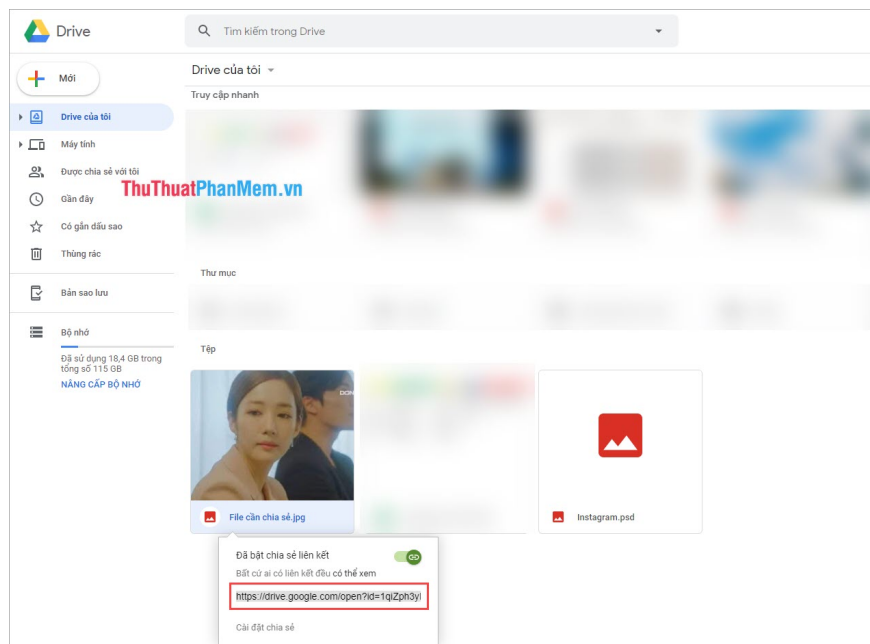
Drive

Tìm kiếm trong Drive

Mới

Drive của tôi

Máy tính

Được chia sẻ với tôi

Gần đây

Có gắn dấu sao

Thùng rác

Bản sao lưu

Bộ nhớ

Đã sử dụng 18,4 GB trong tổng số 115 GB

NÂNG CẤP BỘ NHỚ

ThuThuatPhanMem.vn

Drive của tôi

Truy cập nhanh

Thư mục

Tệp

File cần chia sẻ.jpg

Instagram.psd

Đã bật chia sẻ liên kết

Bất cứ ai có liên kết đều có thể xem

https://drive.google.com/open?id=1qiZph3y

Cài đặt chia sẻ